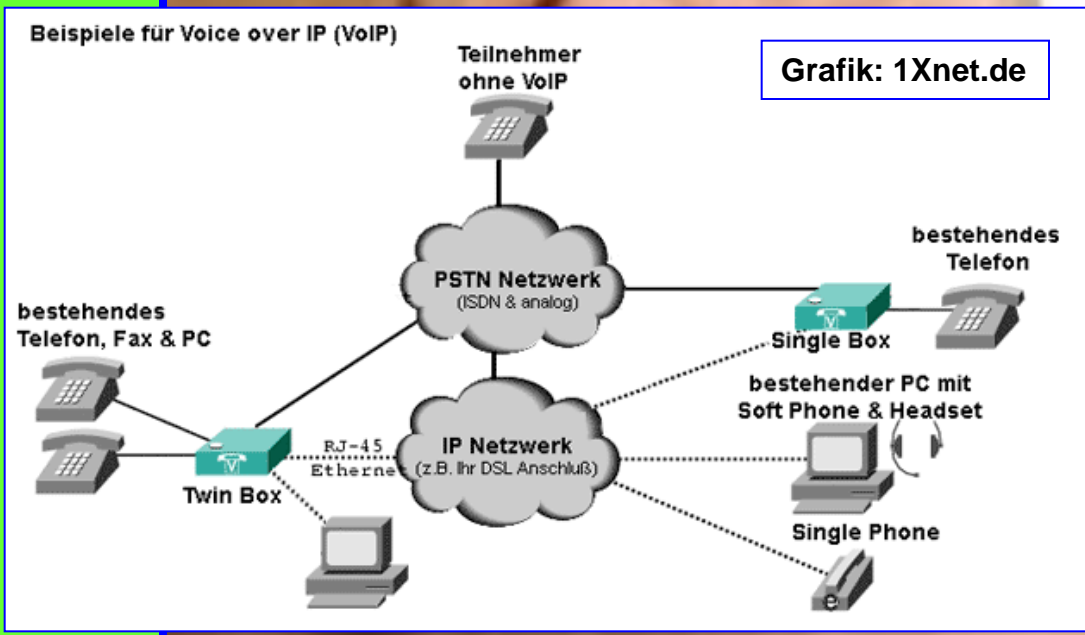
Beispiele für Voice over IP (VoIP)

Teilnehmer ohne VoIP

Grafik: 1Xnet.de

bestehendes Telefon

PSTN Netzwerk
(ISDN & analog)

bestehendes Telefon, Fax & PC

Single Box

bestehender PC mit Soft Phone & Headset

RJ-45 Ethernet

IP Netzwerk
(z.B. Ihr DSL Anschluß)

Twin Box

Single Phone